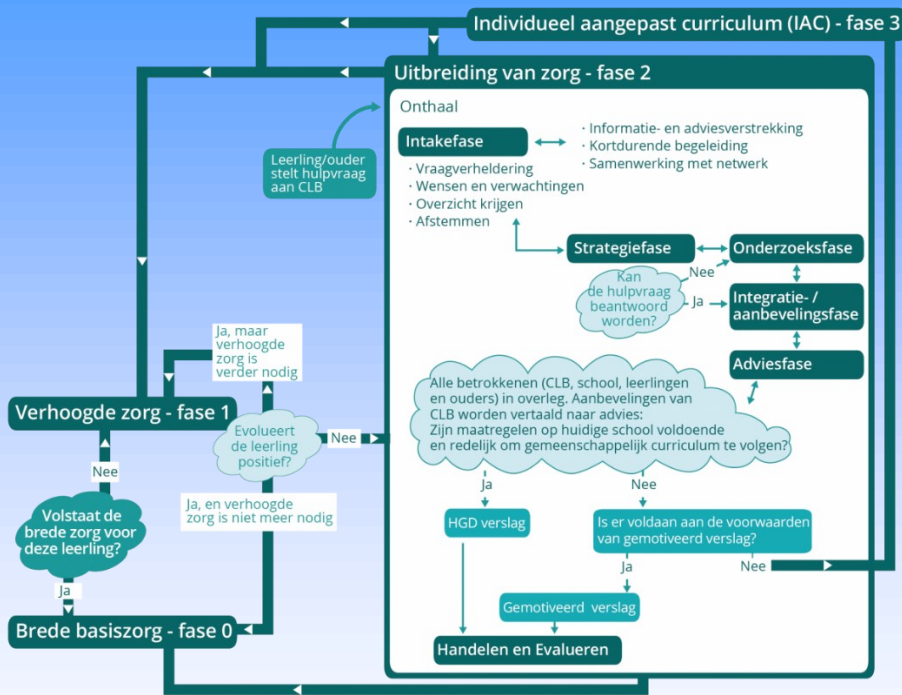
Individueel aangepast curriculum (IAC) - fase 3

Uitbreiding van zorg - fase 2

Onthaal

Leerling/ouder stelt hulpvraag aan CLB

Intakefase

· Informatie- en adviesverstrekking
· Kortdurende begeleiding
· Samenwerking met netwerk

· Vraagverheldering
· Wensen en verwachtingen
· Overzicht krijgen
· Afstemmen

Strategiefase

Onderzoeksfase

Kan de hulpvraag beantwoord worden?

Nee

Ja

Integratie- / aanbevelingsfase

Adviesfase

Ja, maar verhoogde zorg is verder nodig

Verhoogde zorg - fase 1

Evolueert de leerling positief?

Nee

Alle betrokkenen (CLB, school, leerlingen en ouders) in overleg. Aanbevelingen van CLB worden vertaald naar advies: Zijn maatregelen op huidige school voldoende en redelijk om gemeenschappelijk curriculum te volgen?

Nee

Volstaat de brede zorg voor deze leerling?

Ja, en verhoogde zorg is niet meer nodig

Ja

Nee

HGD verslag

Is er voldaan aan de voorwaarden van gemotiveerd verslag?

Ja

Nee

Ja

Gemotiveerd verslag

Brede basiszorg - fase 0

Handelen en Evalueren